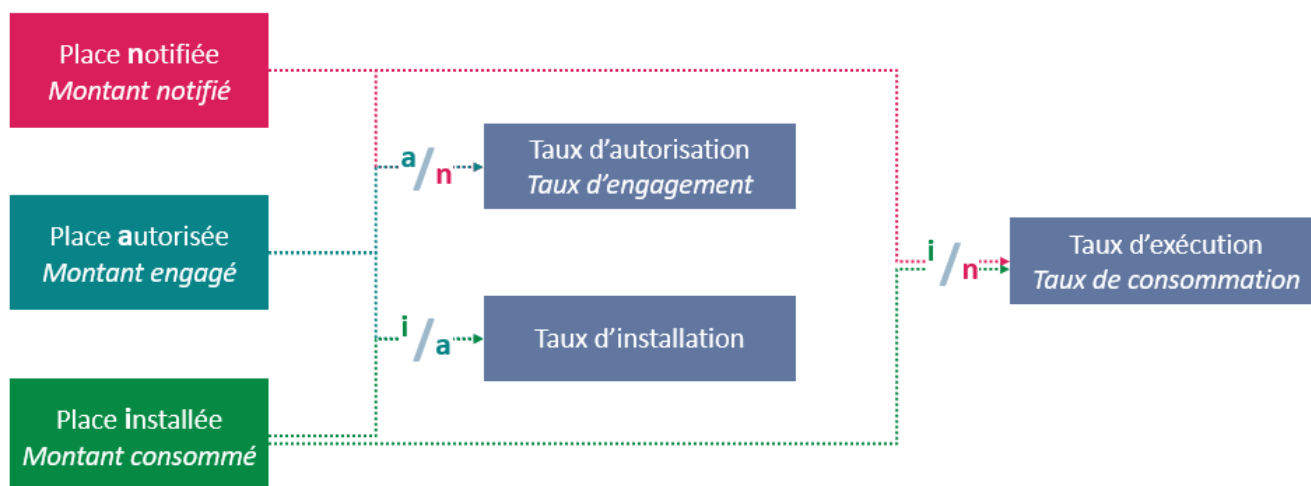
Place notifiée
*Montant notifié*

Place autorisée
*Montant engagé*

Place installée
*Montant consommé*

a / n

Taux d'autorisation
*Taux d'engagement*

i / a

Taux d'installation

i / n

Taux d'exécution
*Taux de consommation*